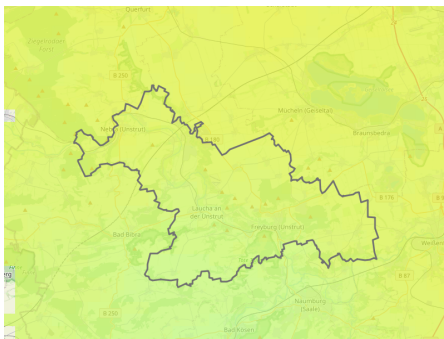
Querfurt

Ziegelrodaer Forst

B 250

Nebra (Unstrut)

B 180

Mücheln (Geiseltal)

Braunsbedra

B 176

Laucha an der Unstrut

Freyburg (Unstrut)

Bad Bibra

Weißenfels

B 87

B 250

Naumburg (Saale)

Bad Kösen

g